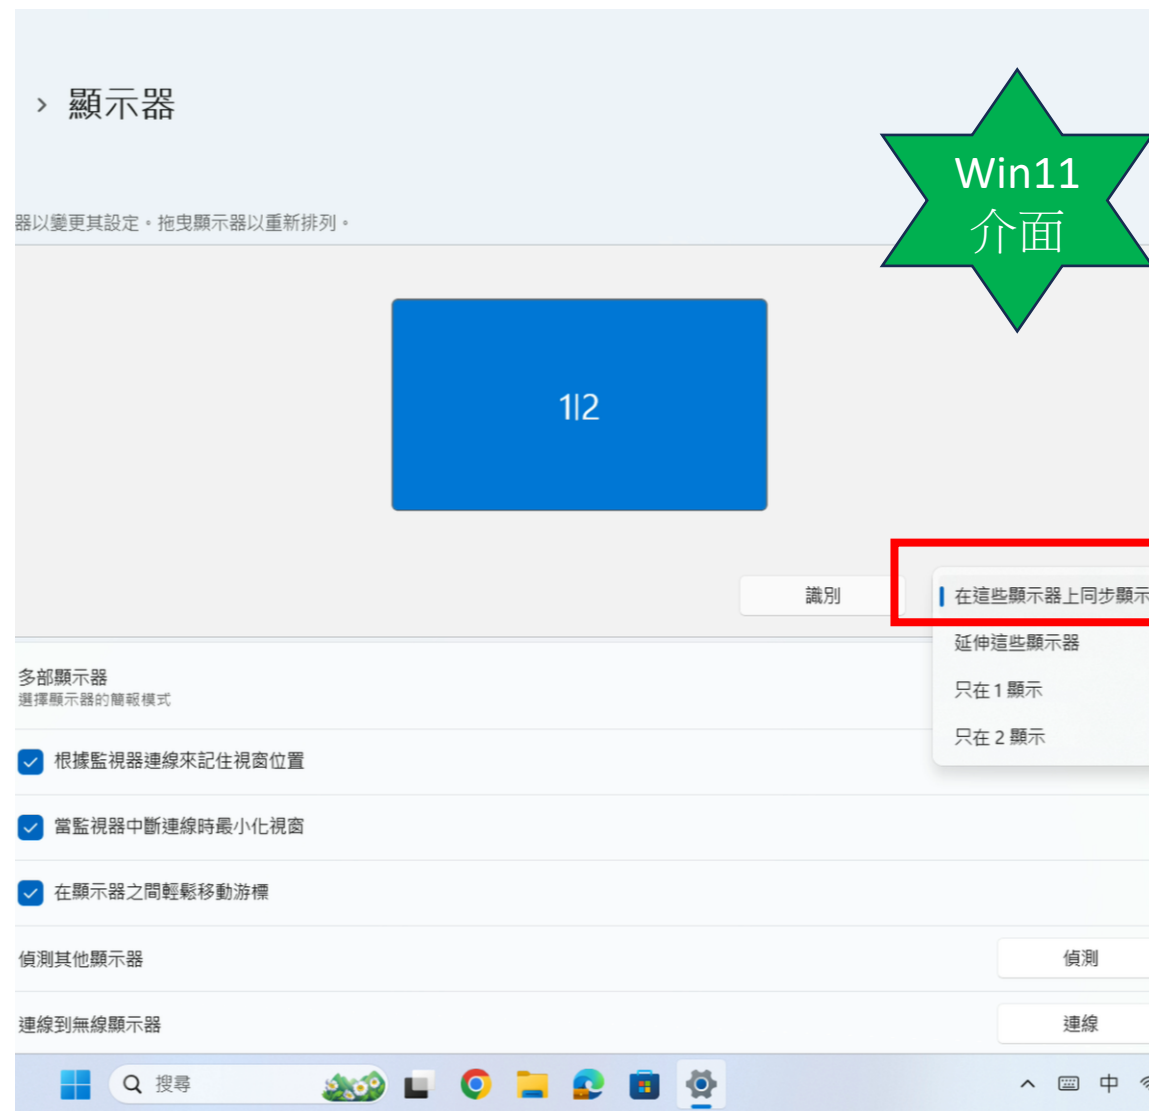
› 顯示器

Win11
介面

器以變更其設定。拖曳顯示器以重新排列。

1|2

識別

在這些顯示器上同步顯示

延伸這些顯示器

只在 1 顯示

只在 2 顯示

多部顯示器
選擇顯示器的簡報模式

根據監視器連線來記住視窗位置

當監視器中斷連線時最小化視窗

在顯示器之間輕鬆移動游標

偵測其他顯示器

偵測

連線到無線顯示器

連線

搜尋

中